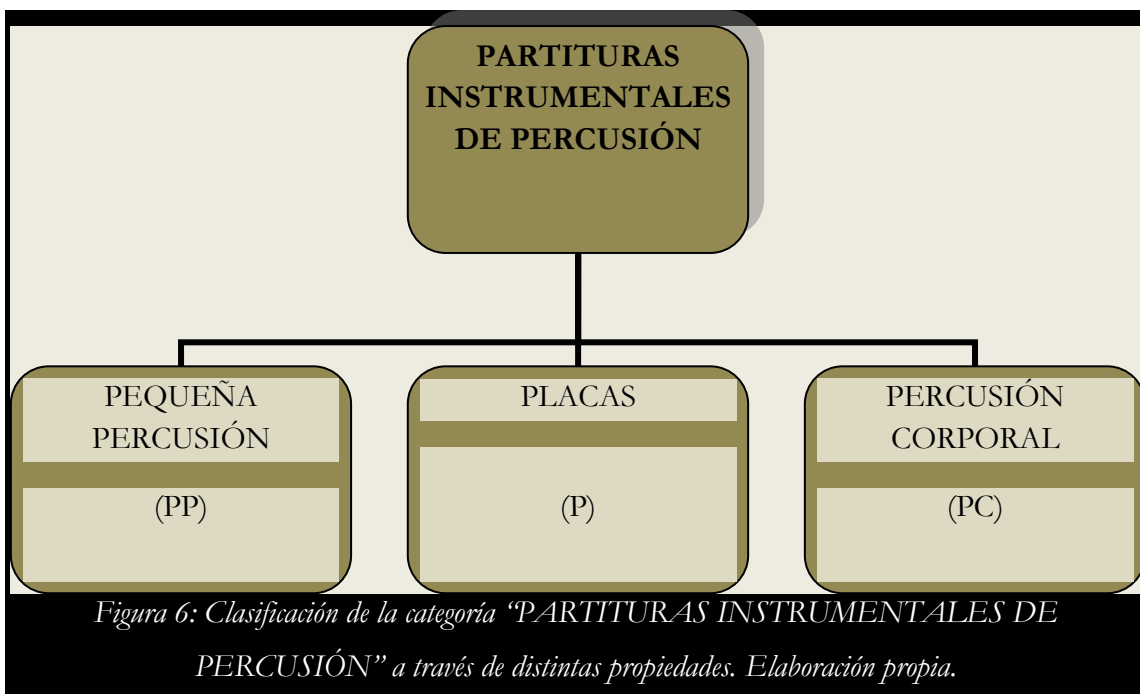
PARTITURAS INSTRUMENTALES DE PERCUSIÓN

PEQUEÑA PERCUSIÓN

(PP)

PLACAS

(P)

PERCUSIÓN CORPORAL

(PC)

Figura 6: Clasificación de la categoría "PARTITURAS INSTRUMENTALES DE PERCUSIÓN" a través de distintas propiedades. Elaboración propia.